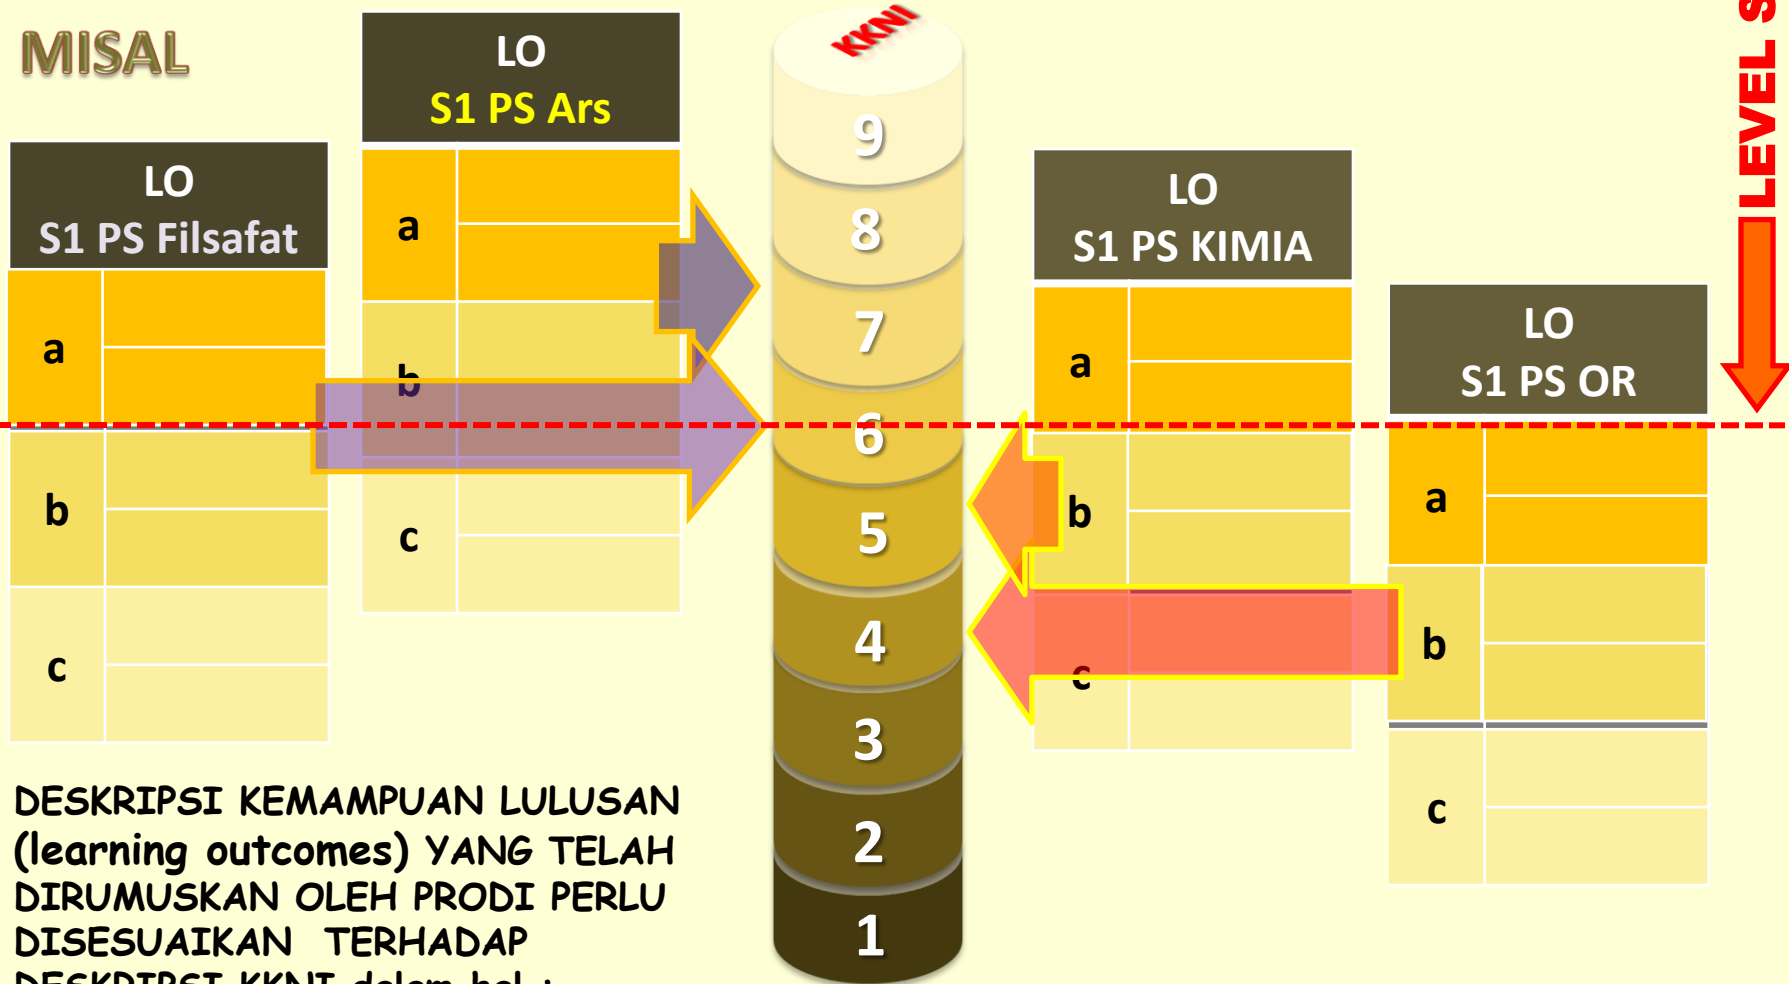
MISAL

LO
S1 PS Filsafat

| a | |
|---|---|
| | |
| b | |
| | |
| c | |
| | |

LO
S1 PS Ars

| a | |
|---|---|
| | |
| b | |
| | |
| c | |
| | |

KKNI
9
8
7
6
5
4
3
2
1

LO
S1 PS KIMIA

| a | |
|---|---|
| | |
| b | |
| | |
| c | |
| | |

LO
S1 PS OR

| a | |
|---|---|
| | |
| b | |
| | |
| c | |
| | |

LEVEL S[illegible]

DESKRIPSI KEMAMPUAN LULUSAN (learning outcomes) YANG TELAH DIRUMUSKAN OLEH PRODI PERLU DISESUAIKAN TERHADAP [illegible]